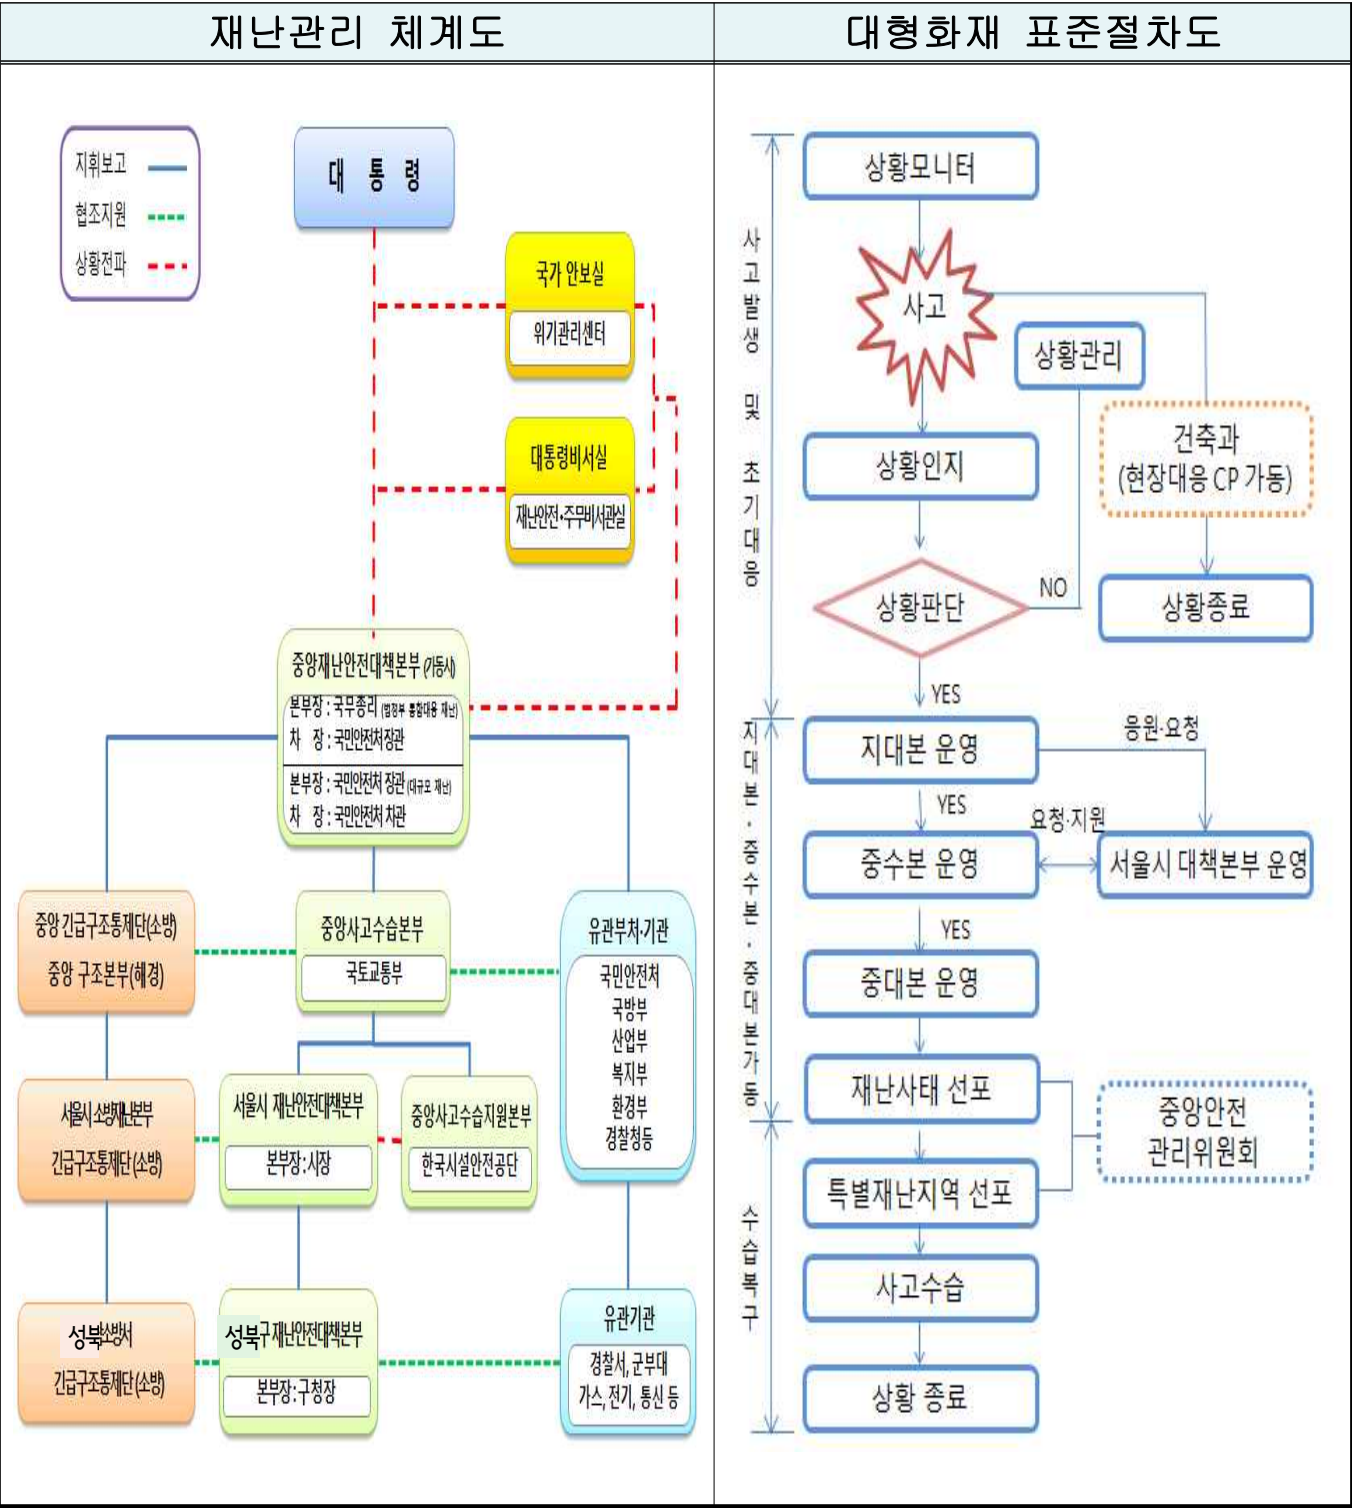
| 재난관리 체계도 | 대형화재 표준절차도 |
|---|---|

지휘보고
협조지원
상황전파

대 통 령

국가 안보실
위기관리센터

대통령비서실
재난안전·주무비서관실

중앙재난안전대책본부 (가동시)
본부장 : 국무총리 (범정부 통합대응 재난)
차 장 : 국민안전처장관
본부장 : 국민안전처 장관 (대규모 재난)
차 장 : 국민안전처 차관

중앙 긴급구조통제단(소방)
중앙 구조본부(해경)

중앙사고수습본부
국토교통부

유관부처·기관
국민안전처
국방부
산업부
복지부
환경부
경찰청등

서울시 소방재난본부
긴급구조통제단(소방)

서울시 재난안전대책본부
본부장:시장

중앙사고수습지원본부
한국시설안전공단

성북소방서
긴급구조통제단(소방)

성북구재난안전대책본부
본부장:구청장

유관기관
경찰서, 군부대
가스, 전기, 통신 등

사고발생 및 초기대응

상황모니터
사고
상황관리
건축과
(현장대응 CP 가동)
상황인지
상황판단
NO
상황종료
YES

지대본 · 중수본 · 중대본 가동

지대본 운영
응원·요청
YES
요청·지원
중수본 운영
서울시 대책본부 운영
YES
중대본 운영
재난사태 선포
중앙안전
관리위원회
특별재난지역 선포

수습복구

사고수습
상황 종료